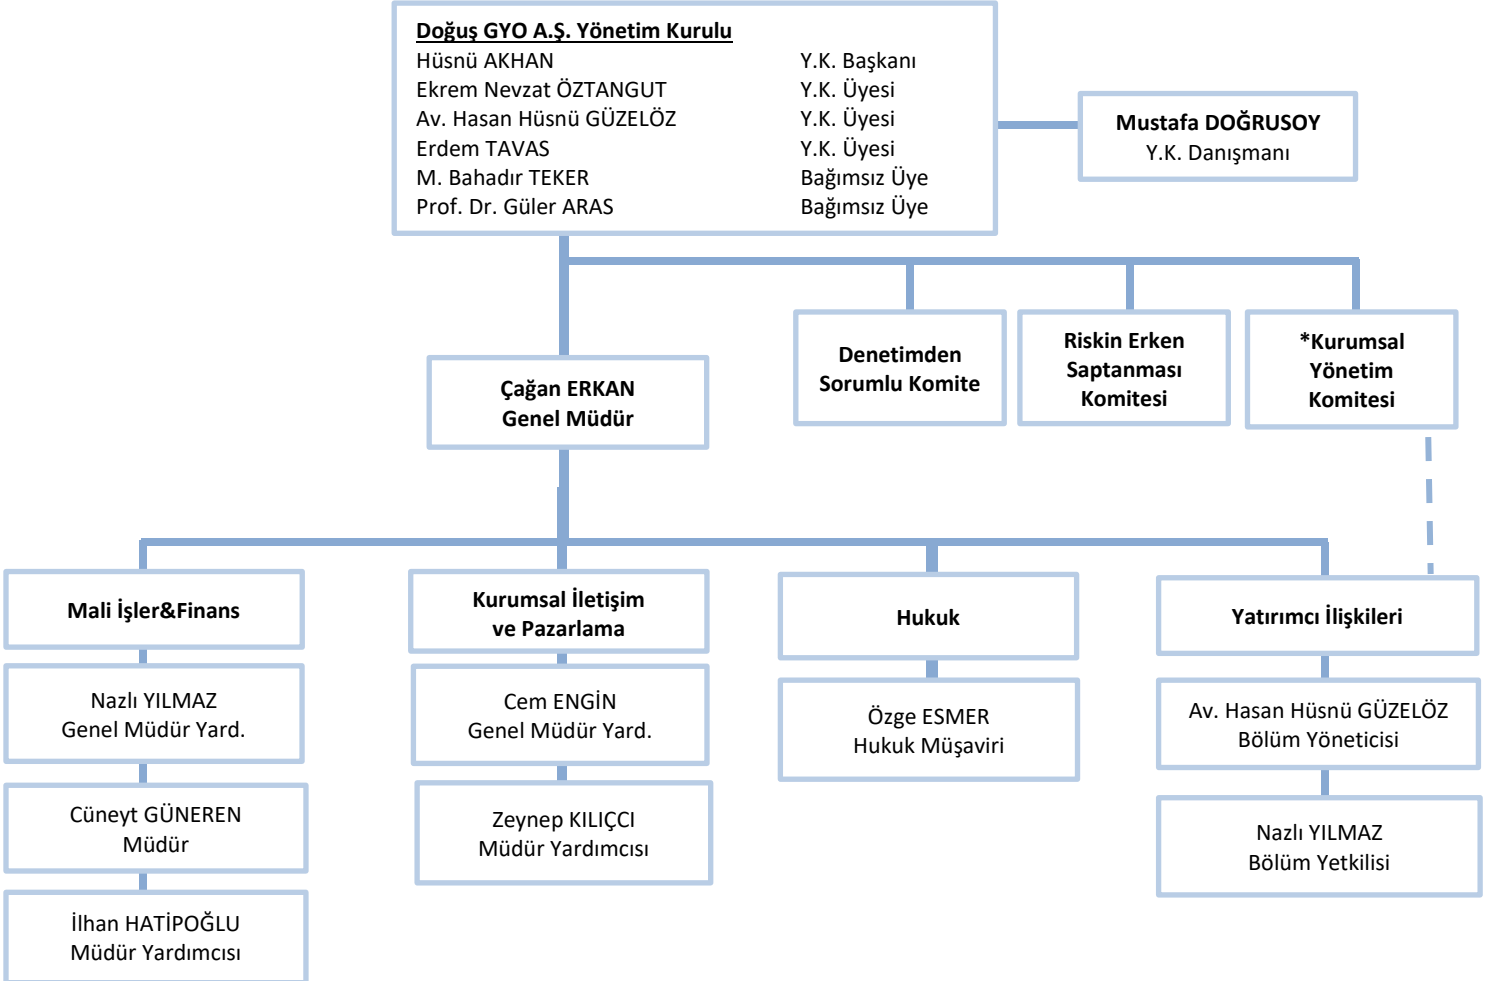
Doğuş GYO A.Ş. Yönetim Kurulu

| | |
|---|---|
| Hüsnü AKHAN | Y.K. Başkanı |
| Ekrem Nevzat ÖZTANGUT | Y.K. Üyesi |
| Av. Hasan Hüsnü GÜZELÖZ | Y.K. Üyesi |
| Erdem TAVAS | Y.K. Üyesi |
| M. Bahadır TEKER | Bağımsız Üye |
| Prof. Dr. Güler ARAS | Bağımsız Üye |

Mustafa DOĞRUSOY
Y.K. Danışmanı

Çağan ERKAN
Genel Müdür

Denetimden Sorumlu Komite

Riskin Erken Saptanması Komitesi

*Kurumsal Yönetim Komitesi

Mali İşler&Finans

Nazlı YILMAZ
Genel Müdür Yard.

Cüneyt GÜNEREN
Müdür

İlhan HATİPOĞLU
Müdür Yardımcısı

Kurumsal İletişim ve Pazarlama

Cem ENGİN
Genel Müdür Yard.

Zeynep KILIÇCI
Müdür Yardımcısı

Hukuk

Özge ESMER
Hukuk Müşaviri

Yatırımcı İlişkileri

Av. Hasan Hüsnü GÜZELÖZ
Bölüm Yöneticisi

Nazlı YILMAZ
Bölüm Yetkilisi